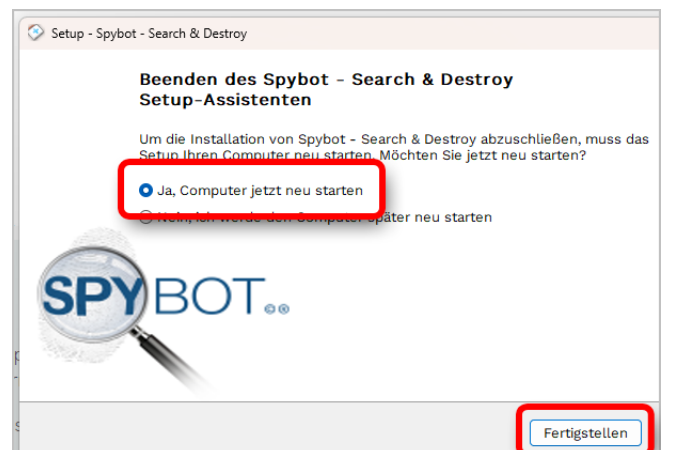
Setup - Spybot - Search & Destroy

Beenden des Spybot - Search & Destroy Setup-Assistenten

Um die Installation von Spybot - Search & Destroy abzuschließen, muss das Setup Ihren Computer neu starten. Möchten Sie jetzt neu starten?

Ja, Computer jetzt neu starten

Nein, ich werde den Computer später neu starten

SPYBOT

Fertigstellen